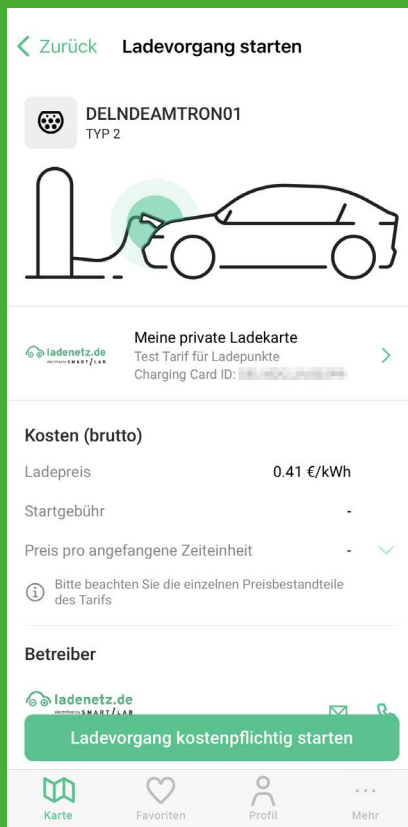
< Zurück Ladevorgang starten

DELNDEAMTRON01
TYP 2

ladenetz.de
Meine private Ladekarte
Test Tarif für Ladepunkte
Charging Card ID: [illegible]

Kosten (brutto)

| | |
|---|---|
| Ladepreis | 0.41 €/kWh |
| Startgebühr | - |
| Preis pro angefangene Zeiteinheit | - |

Bitte beachten Sie die einzelnen Preisbestandteile des Tarifs

Betreiber

ladenetz.de

Ladevorgang kostenpflichtig starten

Karte Favoriten Profil Mehr